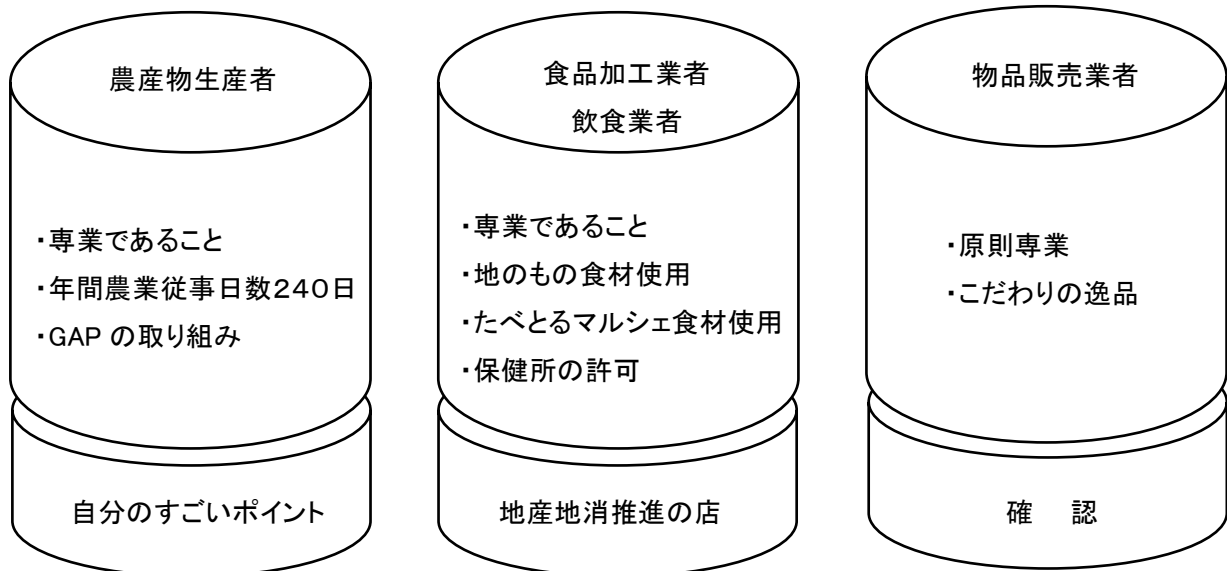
農産物生産者

・専業であること
・年間農業従事日数240日
・GAP の取り組み

自分のすごいポイント

食品加工業者
飲食業者

・専業であること
・地のもの食材使用
・たべとるマルシェ食材使用
・保健所の許可

地産地消推進の店

物品販売業者

・原則専業
・こだわりの逸品

確　認